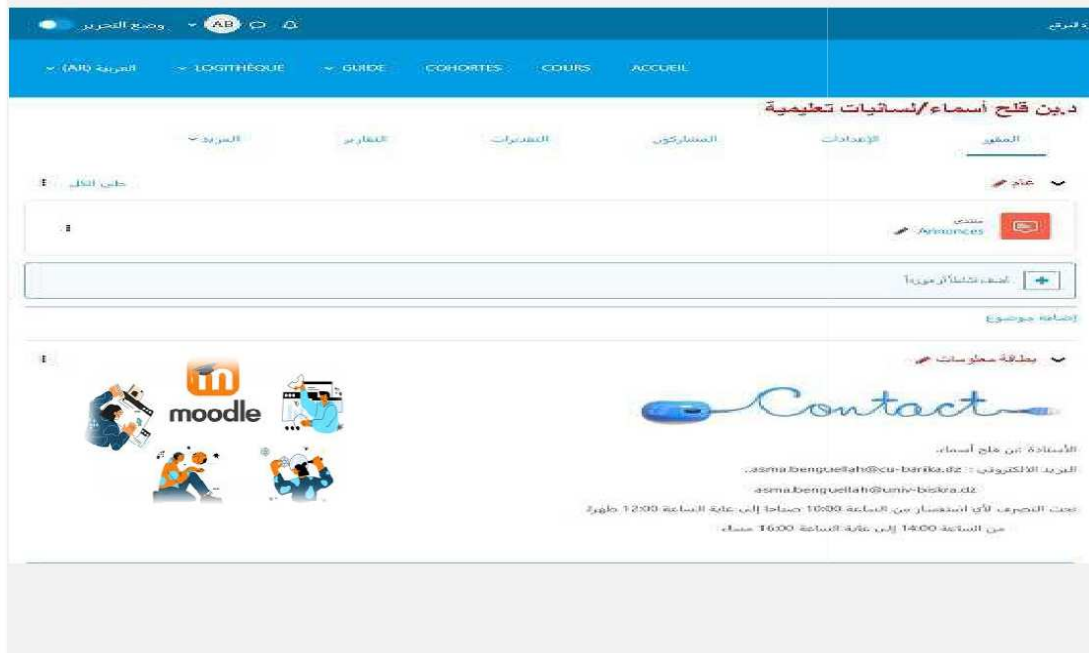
وضع التحرير AB

ة الموقع

العربية (AR) LOGITHÈQUE GUIDE COHORTES COURS ACCUEIL

دبن قلح أسماء/لسانيات تعليمية

المقرر الإعدادات المشاركون التقديرات التقارير المزيد

عام

طي الكل

منتدى
Annonces

أضف نشاطاً أو مورداً

إضافة موضوع

بطاقة معلومات

Contact

moodle

الأستاذة: بن قلح أسماء

البريد الالكتروني: asma.benguellah@cu-barika.dz

asma.benguellah@univ-biskra.dz

تحت التصرف لأي استفسار من الساعة 10:00 صباحا إلى غاية الساعة 12:00 ظهرا

من الساعة 14:00 إلى غاية الساعة 16:00 مساء